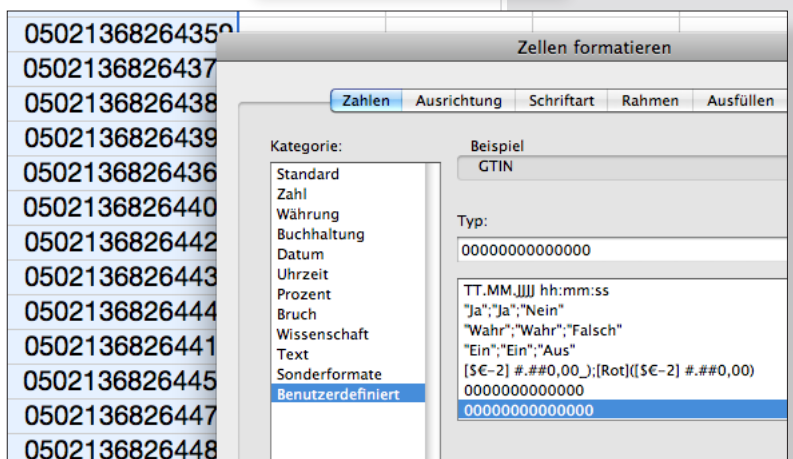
0502136826435
0502136826437
0502136826438
0502136826439
0502136826436
0502136826440
0502136826442
0502136826443
0502136826444
0502136826441
0502136826445
0502136826447
0502136826448

Zellen formatieren

Zahlen | Ausrichtung | Schriftart | Rahmen | Ausfüllen

Kategorie:
Standard
Zahl
Währung
Buchhaltung
Datum
Uhrzeit
Prozent
Bruch
Wissenschaft
Text
Sonderformate
Benutzerdefiniert

Beispiel
GTIN

Typ:
00000000000000

TT.MM.JJJJ hh:mm:ss
"Ja";"Ja";"Nein"
"Wahr";"Wahr";"Falsch"
"Ein";"Ein";"Aus"
[$€-2] #.##0,00_);[Rot]([$€-2] #.##0,00)
0000000000000
00000000000000